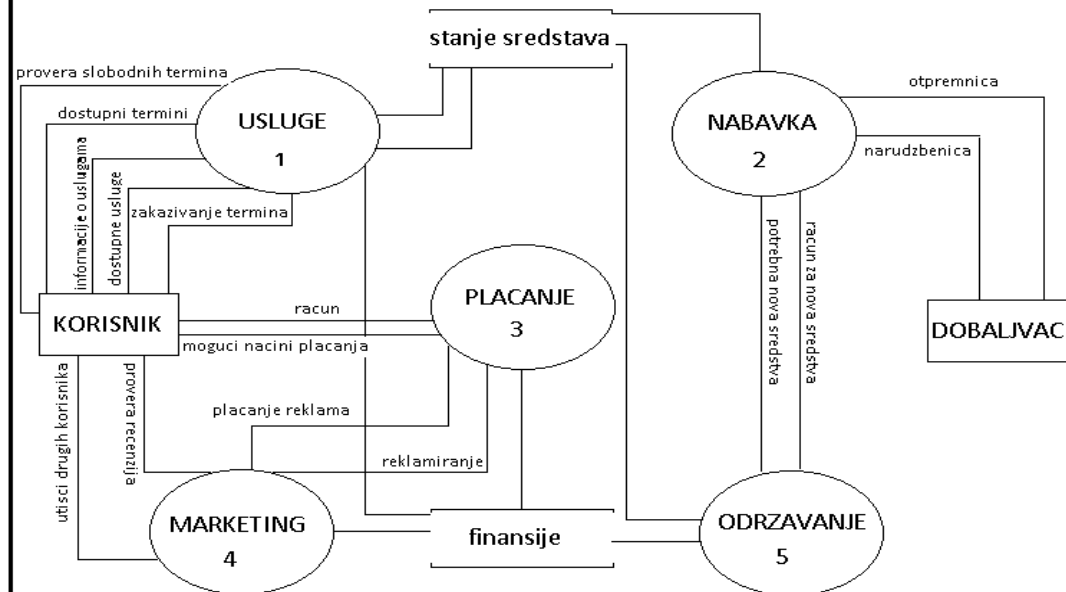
stanje sredstava

provera slobodnih termina

dostupni termini

USLUGE
1

informacije o uslugama

dostupne usluge

zakazivanje termina

NABAVKA
2

otpremnica

narudzbenica

potrebna nova sredstva

racun za nova sredstva

DOBALJVAC

KORISNIK

racun

moguci nacini placanja

PLACANJE
3

utisci drugih korisnika

provera recenzija

placanje reklama

reklamiranje

MARKETING
4

finansije

ODRZAVANJE
5